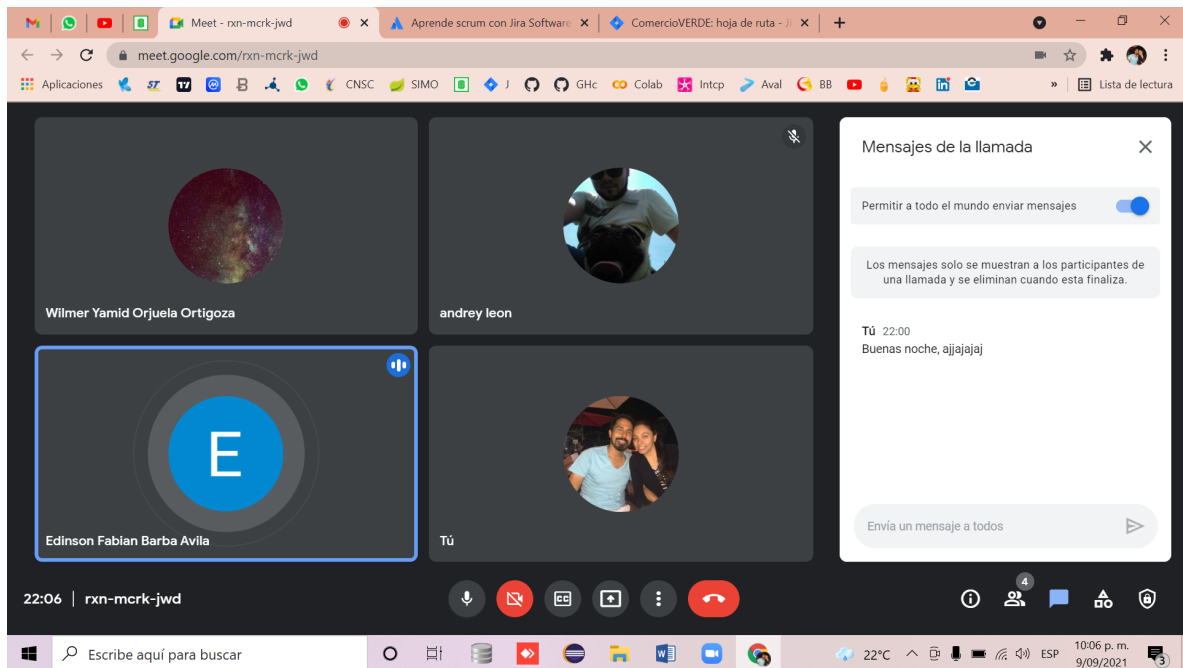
Meet - rxn-mcrk-jwd
Aprende scrum con Jira Software
ComercioVERDE: hoja de ruta - Ji

meet.google.com/rxn-mcrk-jwd

Aplicaciones
ST
B
CNSC
SIMO
J
GHc
Colab
Intcp
Aval
BB
»
Lista de lectura

Wilmer Yamid Orjuela Ortigoza
andrey leon
E
Edinson Fabian Barba Avila
Tú

Mensajes de la llamada
Permitir a todo el mundo enviar mensajes
Los mensajes solo se muestran a los participantes de una llamada y se eliminan cuando esta finaliza.
Tú 22:00
Buenas noche, ajjajajaj
Envía un mensaje a todos

22:06 | rxn-mcrk-jwd
4

Escribe aquí para buscar
22°C
ESP
10:06 p. m.
9/09/2021
3